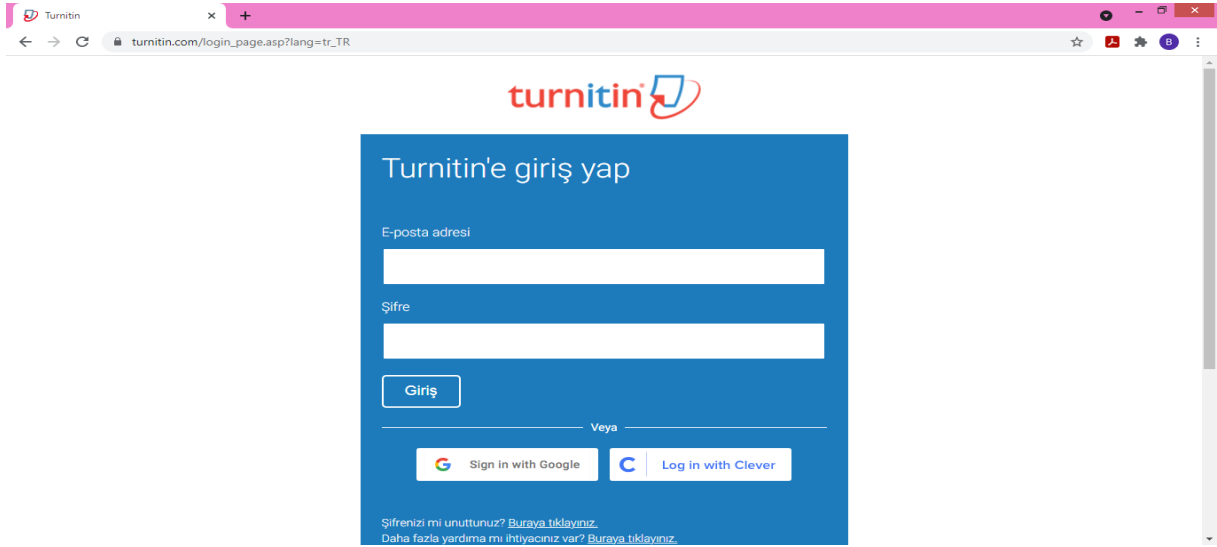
Turnitin

turnitin.com/login_page.asp?lang=tr_TR

B

turnitin

Turnitin'e giriş yap

E-posta adresi

Şifre

Giriş

Veya

Sign in with Google

Log in with Clever

Şifrenizi mi unuttunuz? Buraya tıklayınız.
Daha fazla yardıma mı ihtiyacınız var? Buraya tıklayınız.